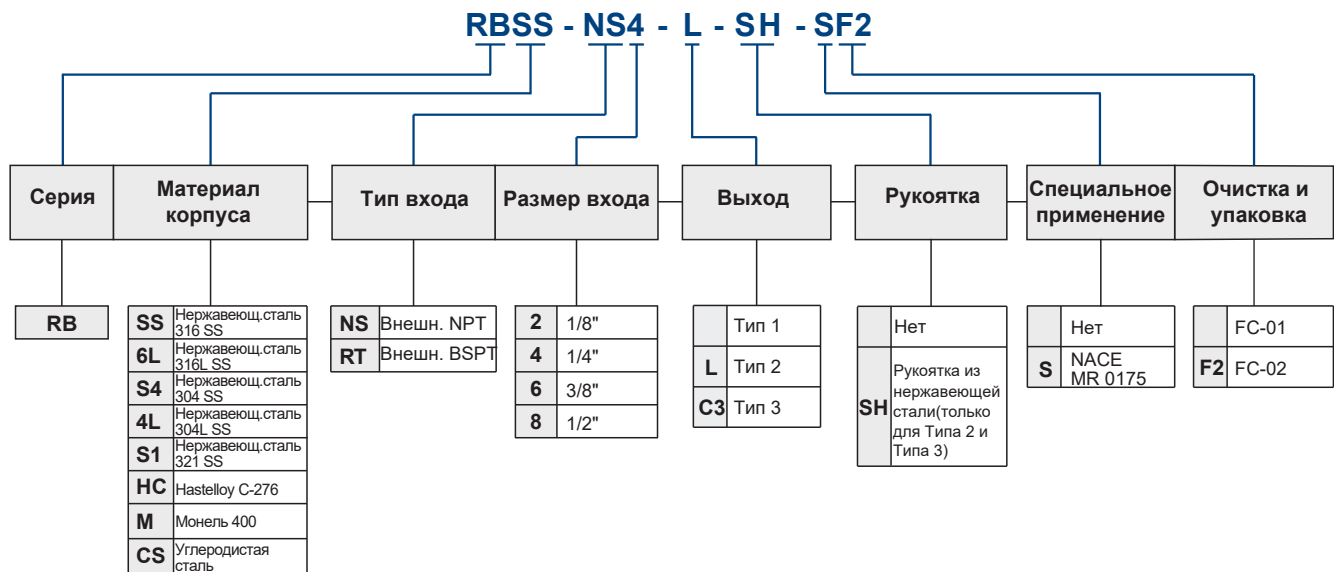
RBSS - NS4 - L - SH - SF2

| Серия | Материал корпуса | Тип входа | Размер входа | Выход | Рукоятка | Специальное применение | Очистка и упаковка |
|---|---|---|---|---|---|---|---|

| RB |
|---|

| SS | Нержавеющ.сталь 316 SS |
|---|---|
| 6L | Нержавеющ.сталь 316L SS |
| S4 | Нержавеющ.сталь 304 SS |
| 4L | Нержавеющ.сталь 304L SS |
| S1 | Нержавеющ.сталь 321 SS |
| HC | Hastelloy C-276 |
| M | Монель 400 |
| CS | Углеродистая сталь |

| NS | Внешн. NPT |
|---|---|
| RT | Внешн. BSPT |

| 2 | 1/8" |
|---|---|
| 4 | 1/4" |
| 6 | 3/8" |
| 8 | 1/2" |

| | Тип 1 |
|---|---|
| L | Тип 2 |
| C3 | Тип 3 |

| | Нет |
|---|---|
| SH | Рукоятка из нержавеющей стали(только для Типа 2 и Типа 3) |

| | Нет |
|---|---|
| S | NACE MR 0175 |

| | FC-01 |
|---|---|
| F2 | FC-02 |